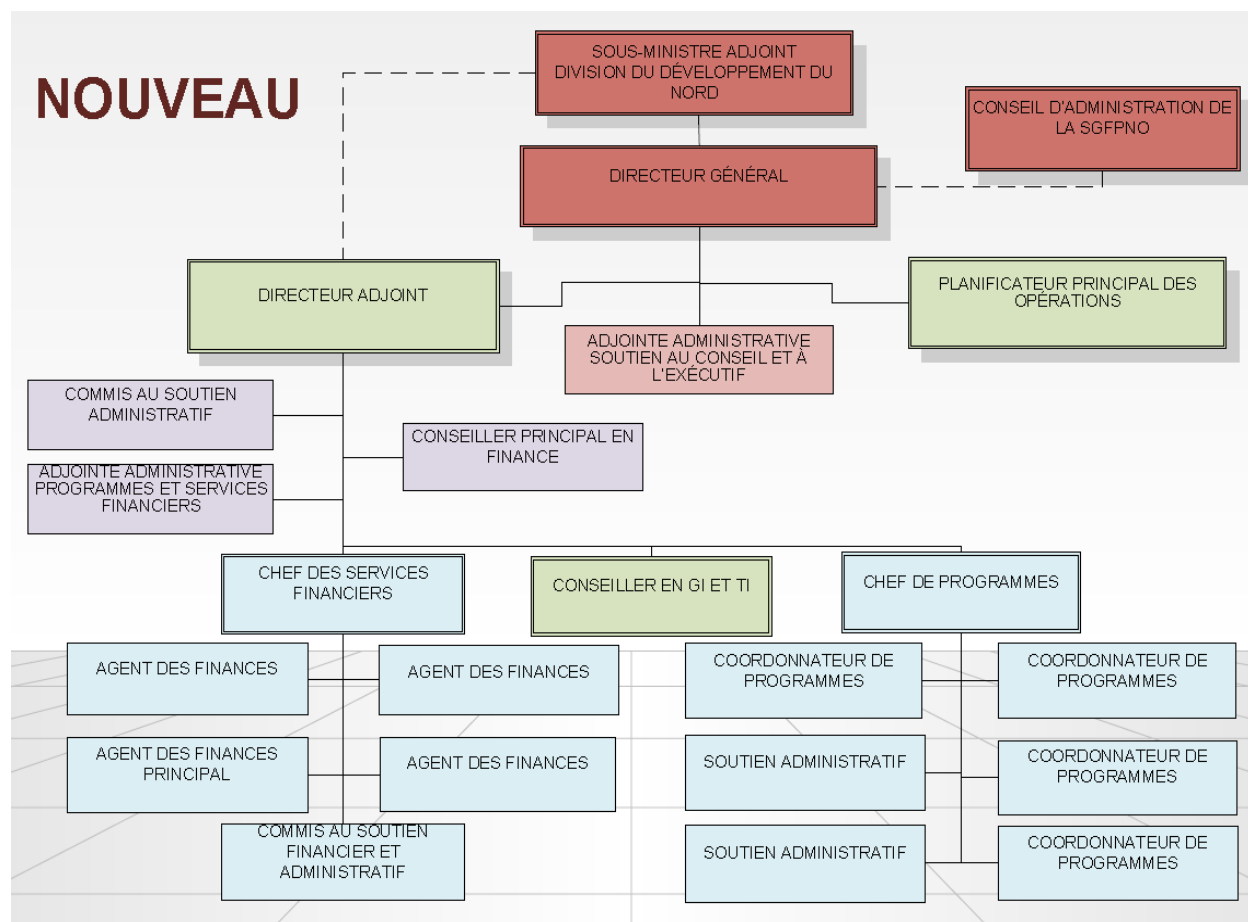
NOUVEAU

SOUS-MINISTRE ADJOINT DIVISION DU DÉVELOPPEMENT DU NORD

CONSEIL D'ADMINISTRATION DE LA SGFPNO

DIRECTEUR GÉNÉRAL

DIRECTEUR ADJOINT

PLANIFICATEUR PRINCIPAL DES OPÉRATIONS

ADJOINTE ADMINISTRATIVE SOUTIEN AU CONSEIL ET À L'EXÉCUTIF

COMMIS AU SOUTIEN ADMINISTRATIF

CONSEILLER PRINCIPAL EN FINANCE

ADJOINTE ADMINISTRATIVE PROGRAMMES ET SERVICES FINANCIERS

CHEF DES SERVICES FINANCIERS

CONSEILLER EN GI ET TI

CHEF DE PROGRAMMES

AGENT DES FINANCES

AGENT DES FINANCES

COORDONNATEUR DE PROGRAMMES

COORDONNATEUR DE PROGRAMMES

AGENT DES FINANCES PRINCIPAL

AGENT DES FINANCES

SOUTIEN ADMINISTRATIF

COORDONNATEUR DE PROGRAMMES

COMMIS AU SOUTIEN FINANCIER ET ADMINISTRATIF

SOUTIEN ADMINISTRATIF

COORDONNATEUR DE PROGRAMMES